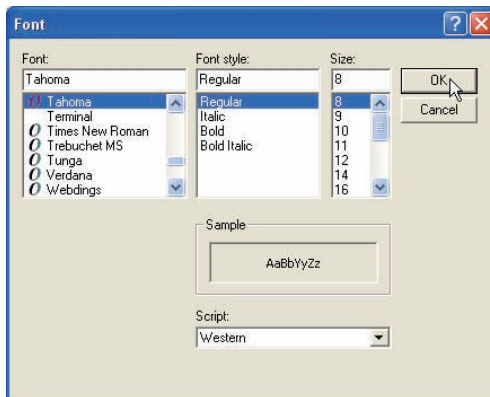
Font

Font:
Tahoma
Tahoma
Terminal
Times New Roman
Trebuchet MS
Tunga
Verdana
Webdings

Font style:
Regular
Regular
Italic
Bold
Bold Italic

Size:
8
8
9
10
11
12
14
16

OK
Cancel

Sample
AaBbYyZz

Script:
Western